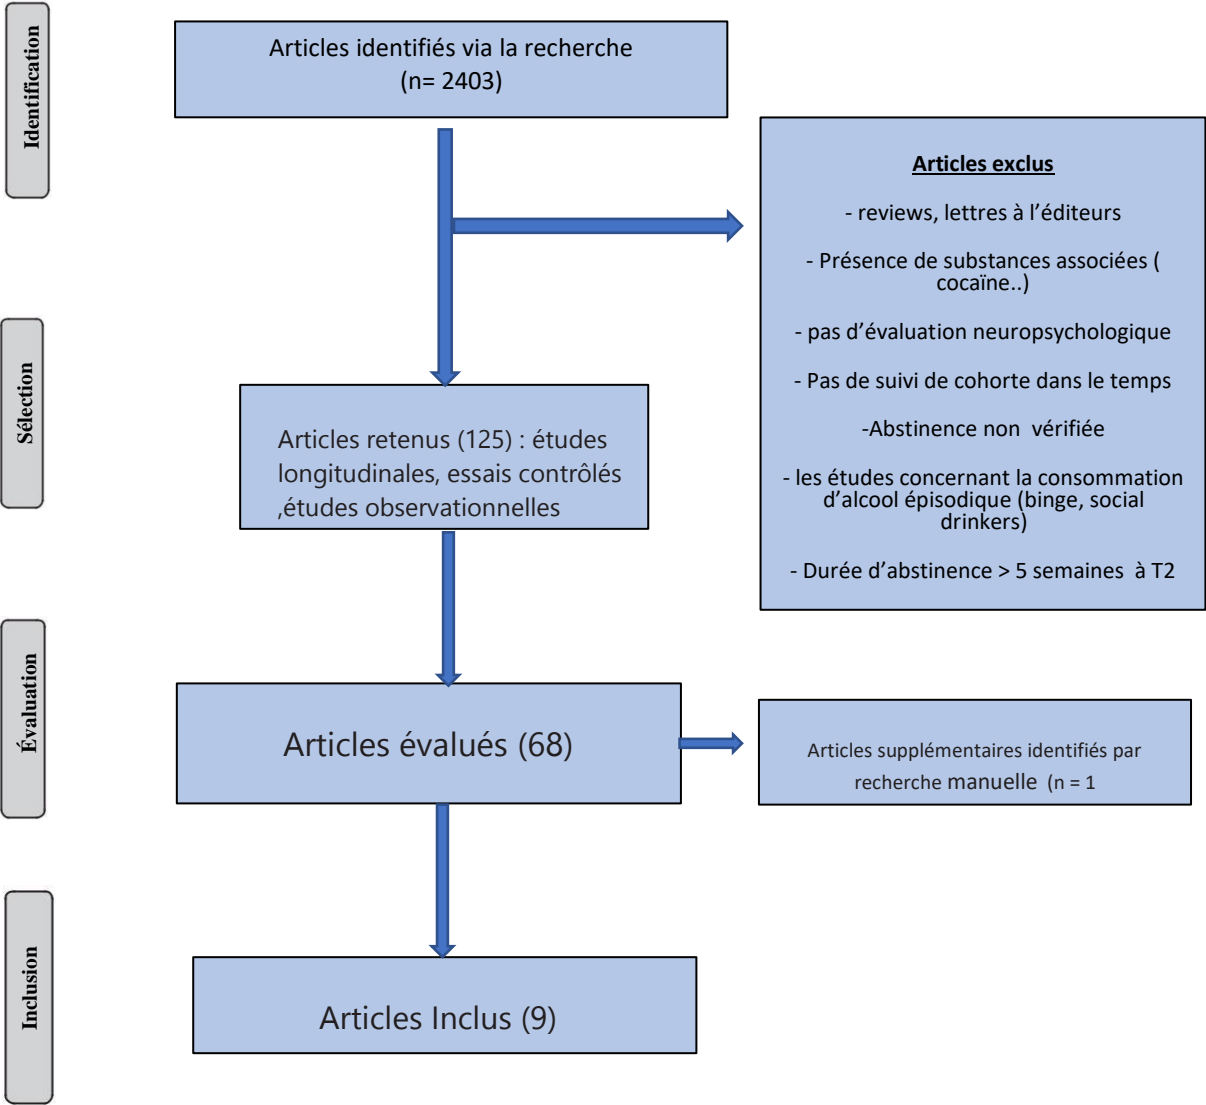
Identification

Articles identifiés via la recherche (n= 2403)

Articles exclus

- reviews, lettres à l'éditeurs

- Présence de substances associées ( cocaïne..)

- pas d'évaluation neuropsychologique

- Pas de suivi de cohorte dans le temps

-Abstinence non vérifiée

- les études concernant la consommation d'alcool épisodique (binge, social drinkers)

- Durée d'abstinence > 5 semaines à T2

Sélection

Articles retenus (125) : études longitudinales, essais contrôlés ,études observationnelles

Évaluation

Articles évalués (68)

Articles supplémentaires identifiés par recherche manuelle (n = 1

Inclusion

Articles Inclus (9)